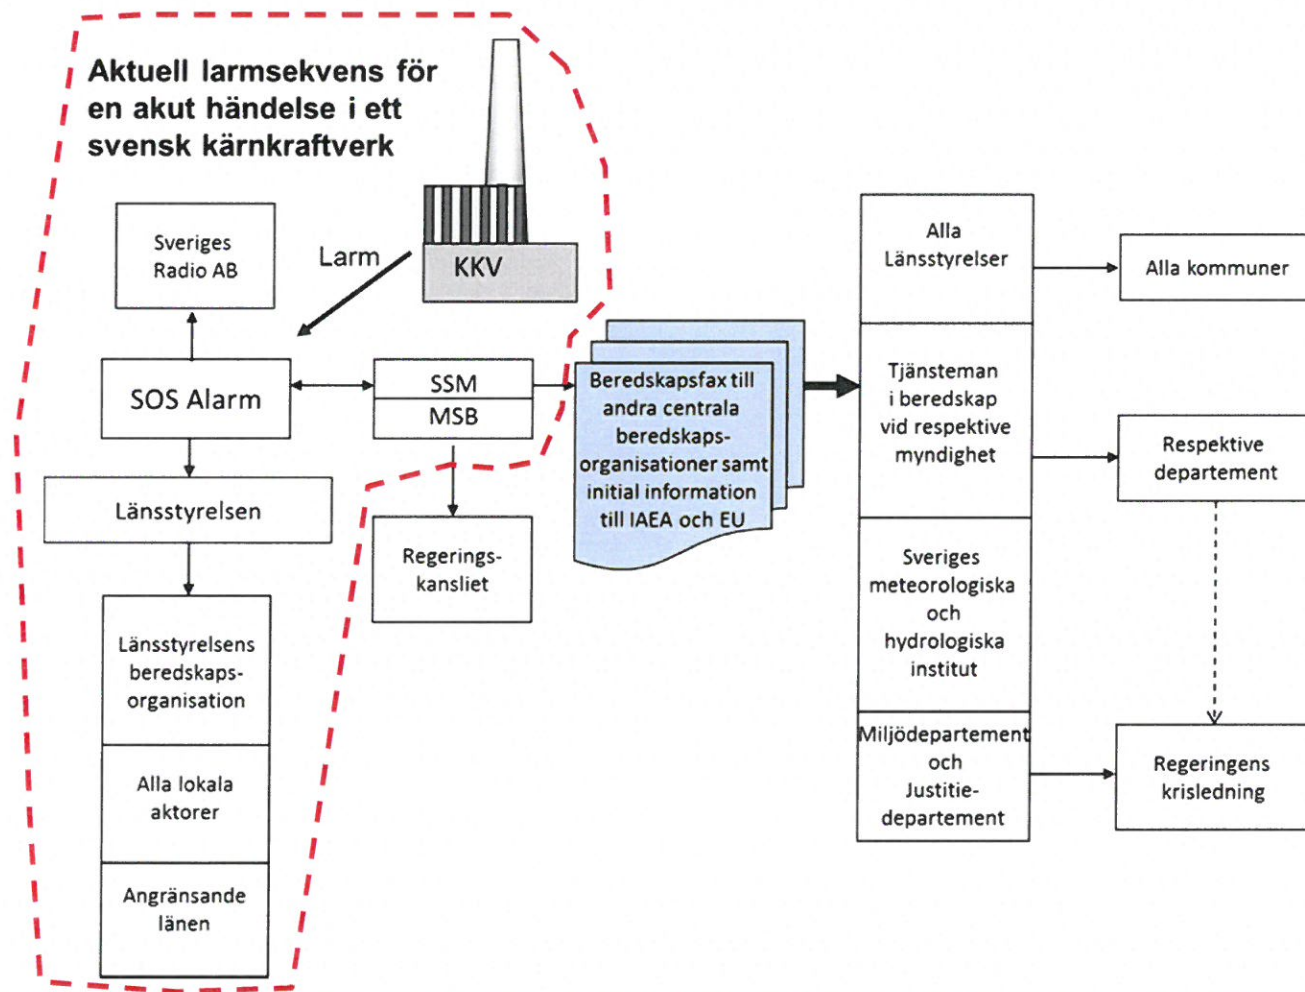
Aktuell larmsekvens för en akut händelse i ett svensk kärnkraftverk

KKV

Larm

Sveriges Radio AB

SOS Alarm

SSM

MSB

Länsstyrelsen

Regerings-kansliet

Länsstyrelsens beredskaps-organisation

Alla lokala aktorer

Angränsande länen

Beredskapsfax till andra centrala beredskaps-organisationer samt initial information till IAEA och EU

Alla Länsstyrelser

Tjänsteman i beredskap vid respektive myndighet

Sveriges meteorologiska och hydrologiska institut

Miljödepartement och Justitie-departement

Alla kommuner

Respektive departement

Regeringens krisledning